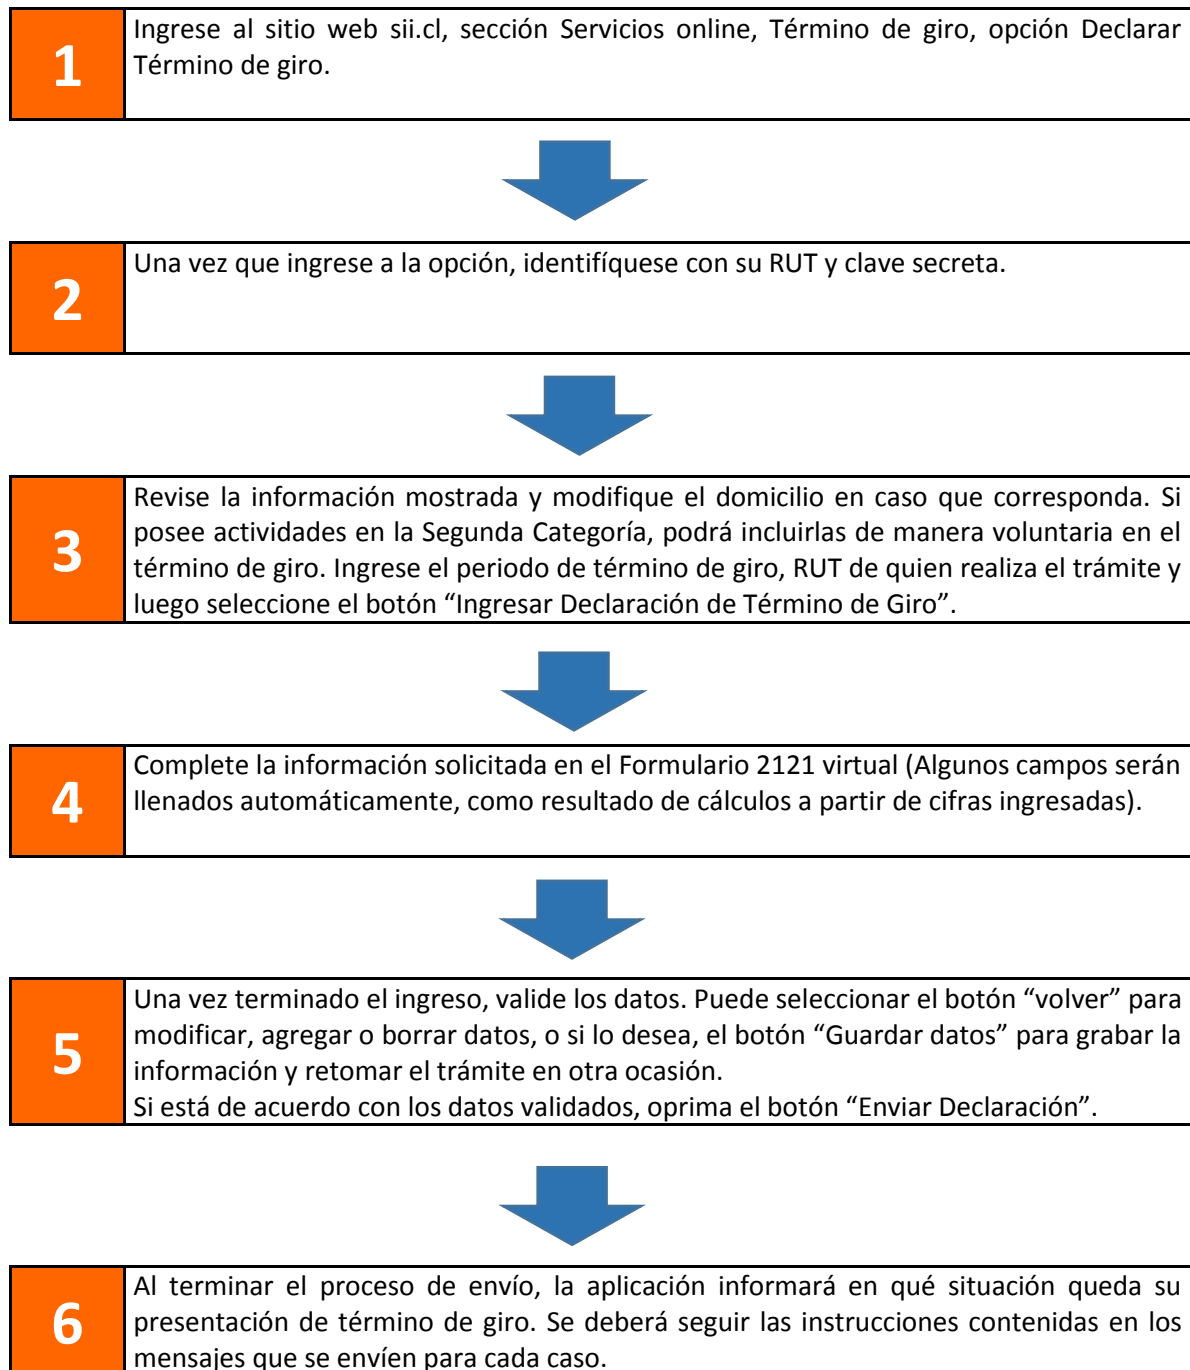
1

Ingrese al sitio web sii.cl, sección Servicios online, Término de giro, opción Declarar Término de giro.

2

Una vez que ingrese a la opción, identifíquese con su RUT y clave secreta.

3

Revise la información mostrada y modifique el domicilio en caso que corresponda. Si posee actividades en la Segunda Categoría, podrá incluirlas de manera voluntaria en el término de giro. Ingrese el periodo de término de giro, RUT de quien realiza el trámite y luego seleccione el botón “Ingresar Declaración de Término de Giro”.

4

Complete la información solicitada en el Formulario 2121 virtual (Algunos campos serán llenados automáticamente, como resultado de cálculos a partir de cifras ingresadas).

5

Una vez terminado el ingreso, valide los datos. Puede seleccionar el botón “volver” para modificar, agregar o borrar datos, o si lo desea, el botón “Guardar datos” para grabar la información y retomar el trámite en otra ocasión.
Si está de acuerdo con los datos validados, oprima el botón “Enviar Declaración”.

6

Al terminar el proceso de envío, la aplicación informará en qué situación queda su presentación de término de giro. Se deberá seguir las instrucciones contenidas en los mensajes que se envíen para cada caso.